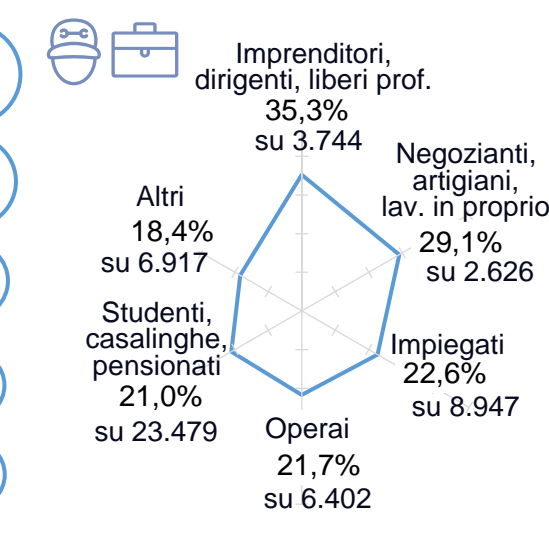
Imprenditori, dirigenti, liberi prof.
35,3%
su 3.744

Negozianti, artigiani, lav. in proprio
29,1%
su 2.626

Impiegati
22,6%
su 8.947

Operai
21,7%
su 6.402

Studenti, casalinghe, pensionati
21,0%
su 23.479

Altri
18,4%
su 6.917